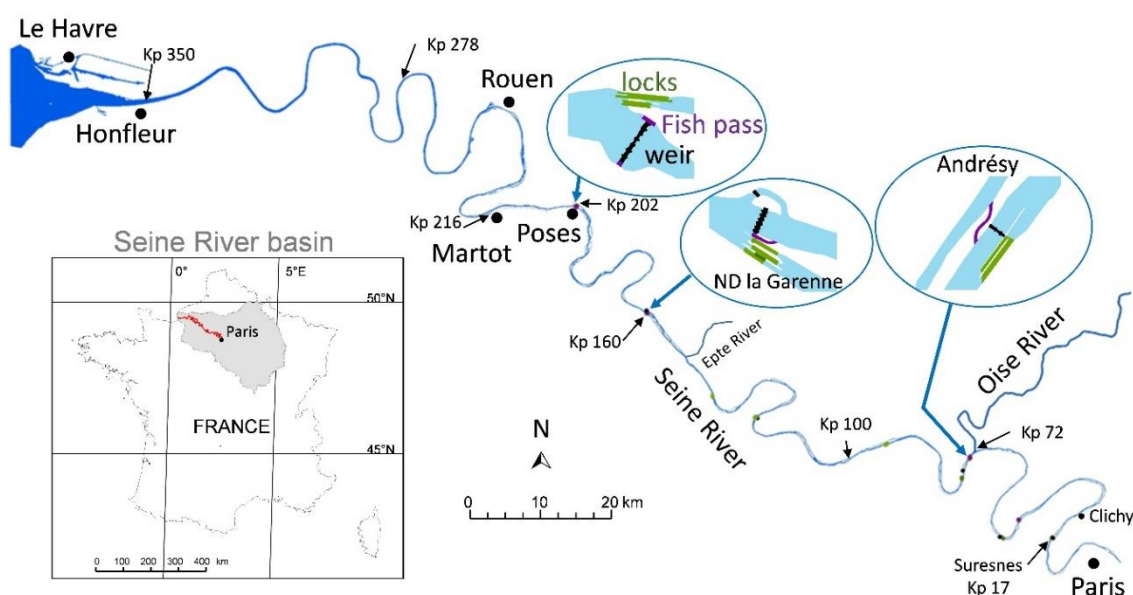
Le Havre
Kp 350
Honfleur
Kp 278
Rouen
locks
Fish pass
weir
Kp 216
Martot
Poses
Kp 202
ND la Garenne
Andrésy
Seine River basin
0°
5°E
50°N
Paris
FRANCE
45°N
0 100 200 300 400 km
Kp 160
Epte River
Seine River
N
0 10 20 km
Kp 100
Oise River
Kp 72
Clichy
Suresnes
Kp 17
Paris